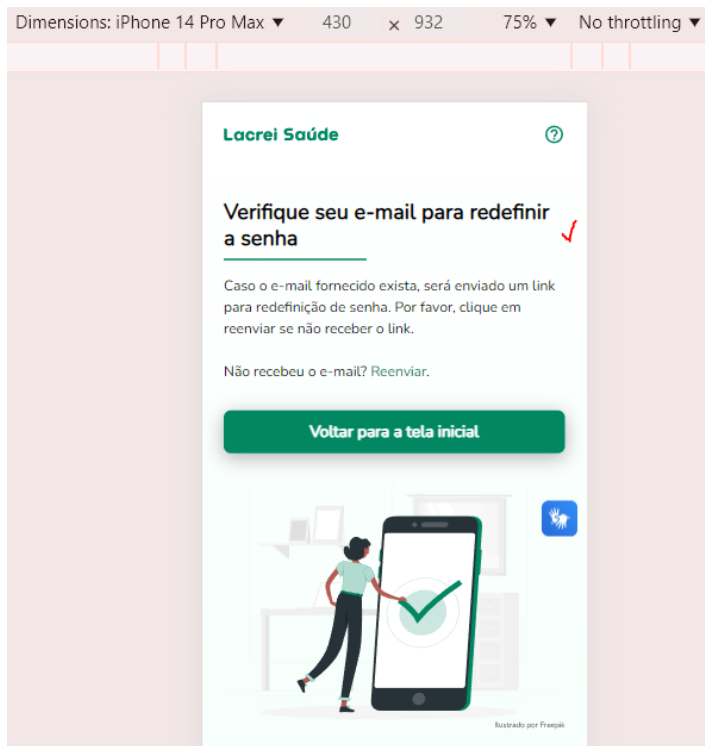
Dimensions: iPhone 14 Pro Max ▼ 430 × 932 75% ▼ No throttling ▼

Lacrei Saúde

Verifique seu e-mail para redefinir a senha

Caso o e-mail fornecido exista, será enviado um link para redefinição de senha. Por favor, clique em reenviar se não receber o link.

Não recebeu o e-mail? Reenviar.

Voltar para a tela inicial

Ilustrado por Freepik